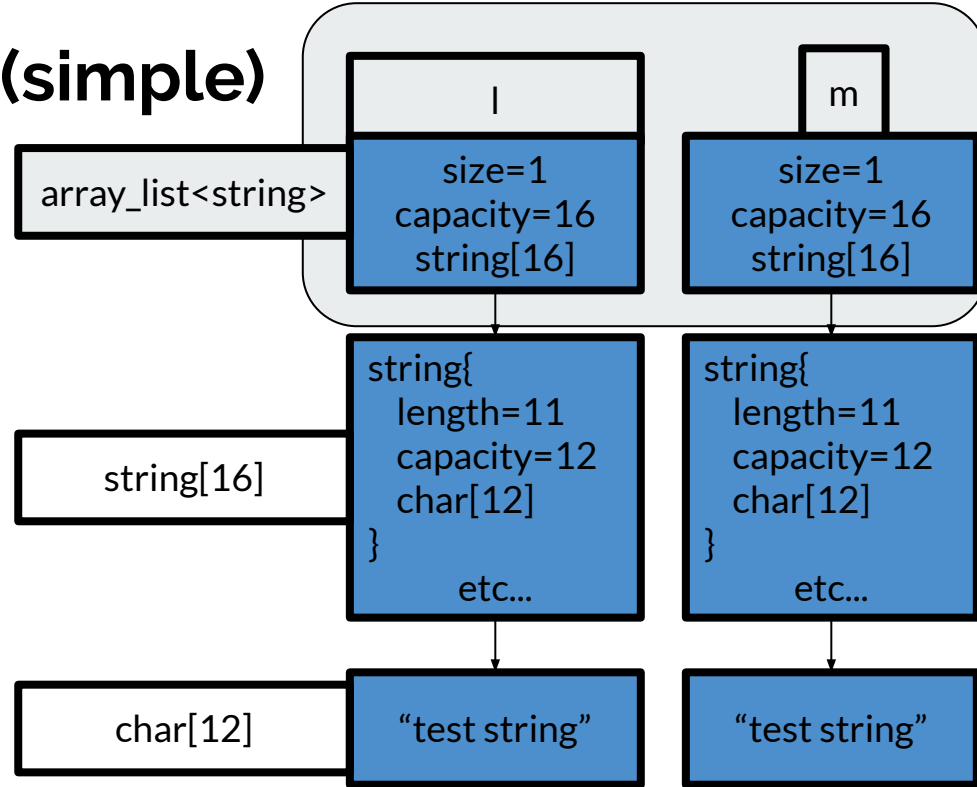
(simple)

l

m

array_list<string>

size=1
capacity=16
string[16]

size=1
capacity=16
string[16]

string[16]

string{
length=11
capacity=12
char[12]
}
etc...

string{
length=11
capacity=12
char[12]
}
etc...

char[12]

“test string”

“test string”